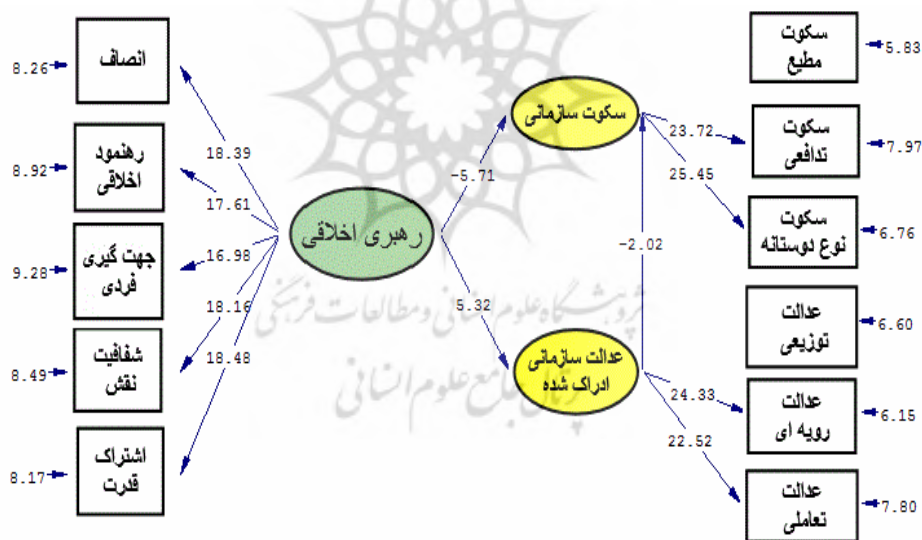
8.26 انصاف
8.92 رهنمود اخلاقی
9.28 جهت گیری فردی
8.49 شفافیت نقش
8.17 اشتراک قدرت

18.39
17.61
16.98
18.16
18.48

رهبری اخلاقی

-5.71
5.32

سکوت سازمانی
عدالت سازمانی ادراک شده

-2.02

23.72
25.45
24.33
22.52

سکوت مطیع 5.83
سکوت تدافعی 7.97
سکوت نوع دوستانه 6.76
عدالت توزیعی 6.60
عدالت رویه ای 6.15
عدالت تعاملی 7.80

پژوهشگاه علوم انسانی و مطالعات فرهنگی
پرتال جامع علوم انسانی